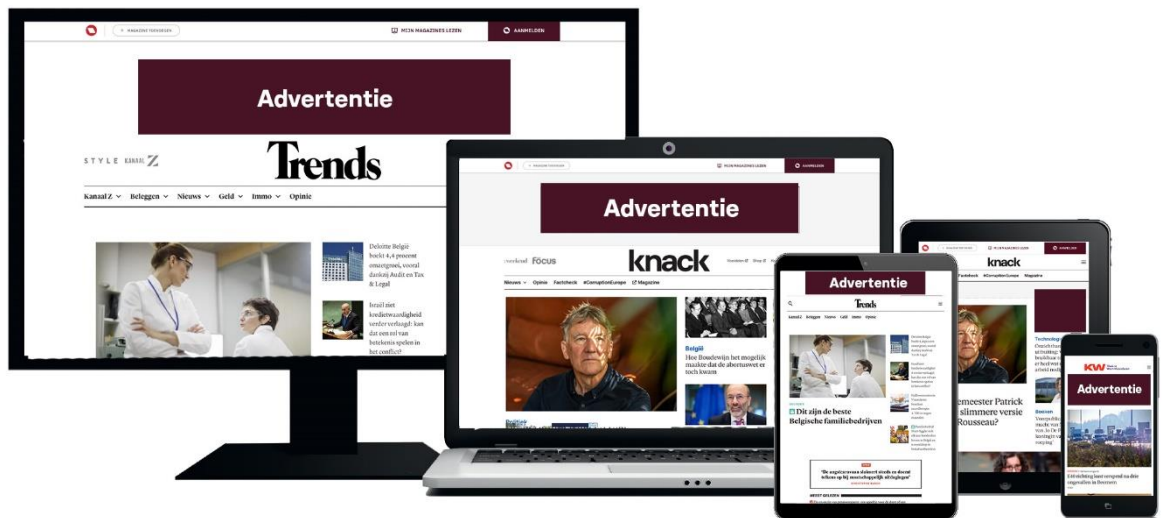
MIJN MAGAZINES LEZEN
AANMELDEN

Advertentie

STYLE KANAAL Z

Trends

Kanaal Z Beleggen Nieuws Geld Immo Opinie

Deloitte België boekt 4,4 procent omzetgroei, vooral dankzij Audit en Tax & Legal

Israël ziet kredietwaardigheid verder verlaagd: kan dat een rol van betekenis spelen in het conflict?

MIJN MAGAZINES LEZEN
AANMELDEN

Advertentie

Weekend Focus

knack

Nieuws Opinie Factcheck #CorruptionEurope Magazine

België
Hoe Boudewijn het mogelijk maakte dat de abortuswet er toch kwam

Advertentie

Trends

Kanaal Z Beleggen Nieuws Geld Immo Opinie

Dit zijn de beste Belgische familiebedrijven

knack

Facebook #CorruptionEurope Magazine

gemeester Patrick slimmere versie Rousseau?

KW

Advertentie